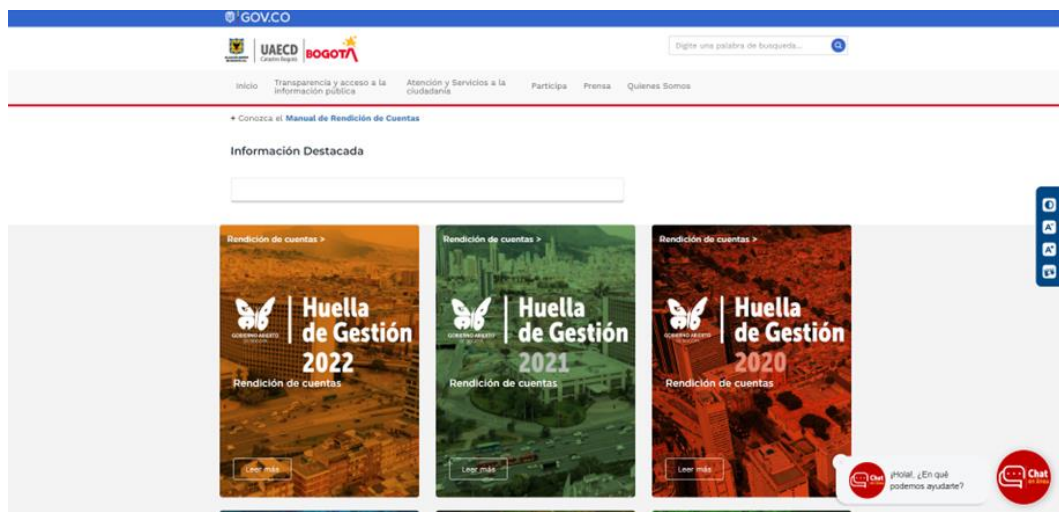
GOV.CO

UAECD Catastro Bogotá BOGOTÁ

Digite una palabra de busqueda...

Inicio Transparencia y acceso a la información pública Atención y Servicios a la ciudadanía Participa Prensa Quienes Somos

+ Conozca el Manual de Rendición de Cuentas

Información Destacada

Rendición de cuentas >

GOBIERNO ABIERTO Huella de Gestión 2022

Rendición de cuentas

Leer más

Rendición de cuentas >

GOBIERNO ABIERTO Huella de Gestión 2021

Rendición de cuentas

Leer más

Rendición de cuentas >

GOBIERNO ABIERTO Huella de Gestión 2020

Rendición de cuentas

Leer más

Chat ¡Hola!, ¿En qué podemos ayudarte?

Chat en línea